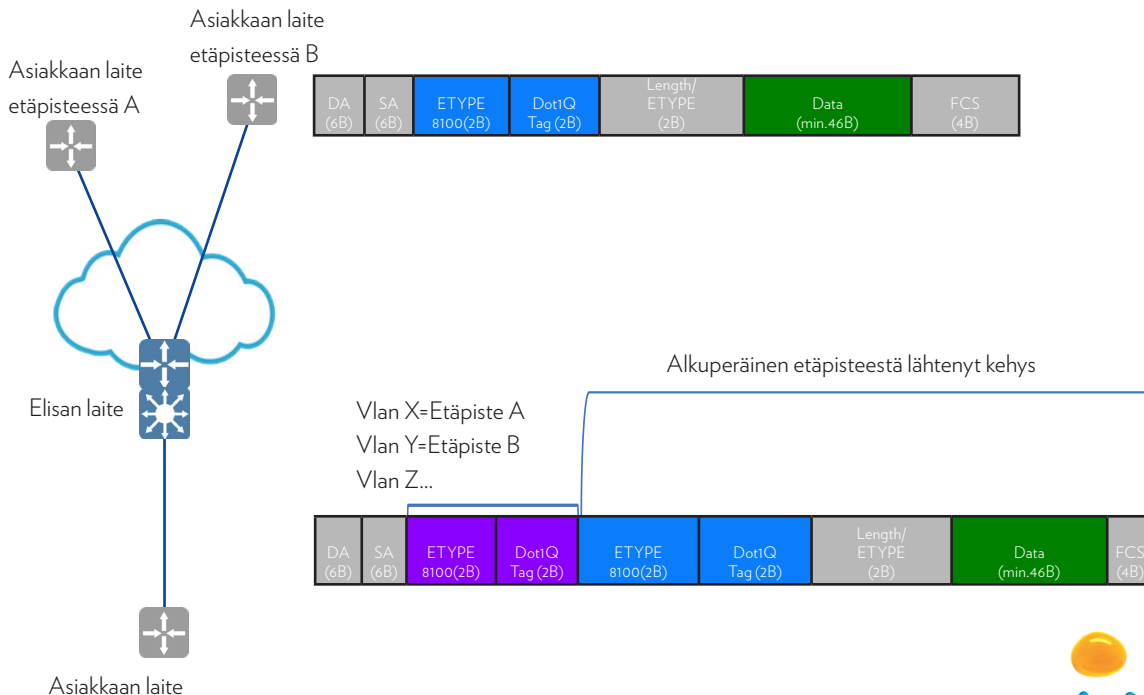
Asiakkaan laite etäpisteessä B

Asiakkaan laite etäpisteessä A

| DA (6B) | SA (6B) | ETYPE 8100(2B) | Dot1Q Tag (2B) | Length/ ETYPE (2B) | Data (min.46B) | FCS (4B) |
|---|---|---|---|---|---|---|

Alkuperäinen etäpisteestä lähtenyt kehys

Elisan laite

Vlan X=Etäpiste A
Vlan Y=Etäpiste B
Vlan Z...

| DA (6B) | SA (6B) | ETYPE 8100(2B) | Dot1Q Tag (2B) | ETYPE 8100(2B) | Dot1Q Tag (2B) | Length/ ETYPE (2B) | Data (min.46B) | FCS (4B) |
|---|---|---|---|---|---|---|---|---|

Asiakkaan laite